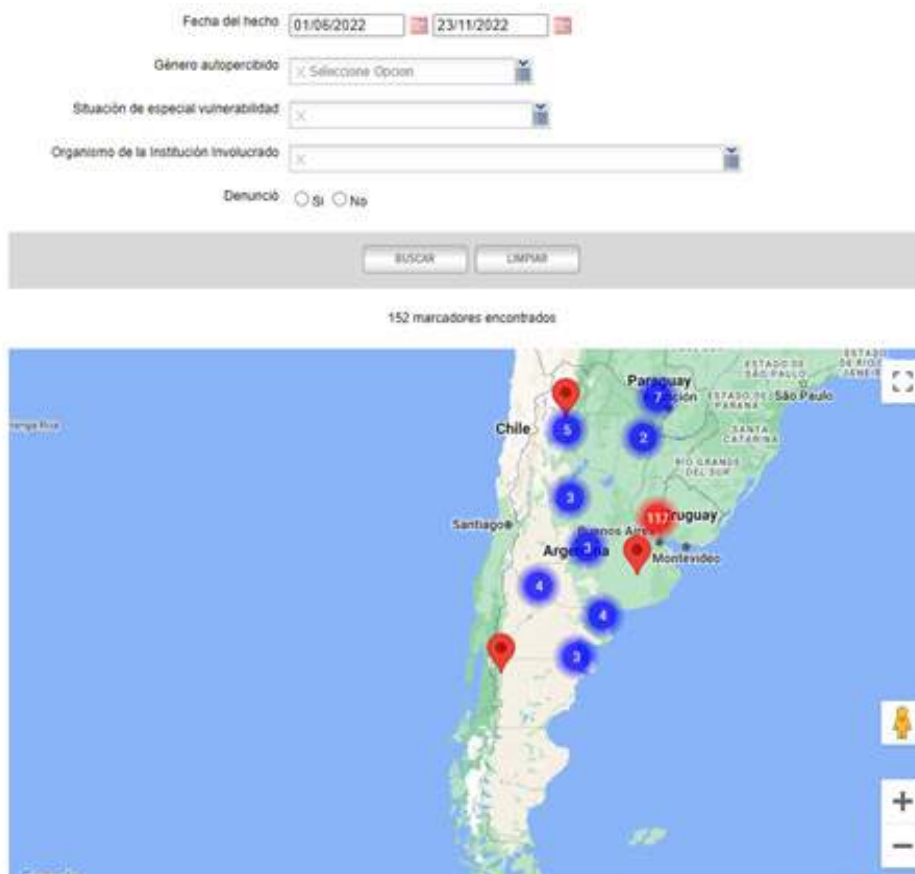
Fecha del hecho 01/06/2022 23/11/2022

Género autopercibido × Seleccione Opcion

Situación de especial vulnerabilidad ×

Organismo de la Institución Involucrado ×

Denunció ○ Si ○ No

BUSCAR LIMPIAR

152 marcadores encontrados

Paraguay
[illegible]ción
ESTADO DE SÃO PAULO
ESTADO DE RIO DE JANEIRO
ESTADO DO PARANÁ
São Paulo
SANTA CATARINA
RIO GRANDE DO SUL
Chile
Santiago
Buenos Aires
Argentina
Uruguay
Montevideo
7
5
2
3
117
3
4
4
3
+
−